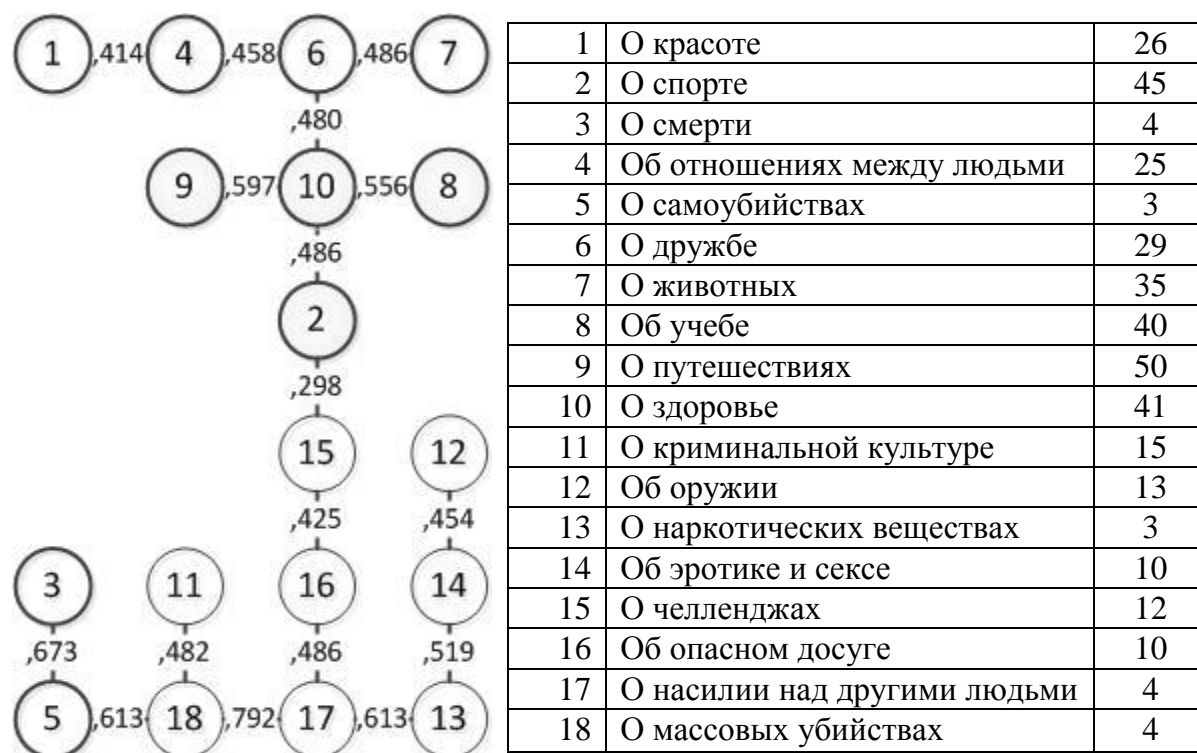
1 ,414 4 ,458 6 ,486 7
,480
9 ,597 10 ,556 8
,486
2
,298
15 12
,425 ,454
3 11 16 14
,673 ,482 ,486 ,519
5 ,613 18 ,792 17 ,613 13

| 1 | О красоте | 26 |
|---|---|---|
| 2 | О спорте | 45 |
| 3 | О смерти | 4 |
| 4 | Об отношениях между людьми | 25 |
| 5 | О самоубийствах | 3 |
| 6 | О дружбе | 29 |
| 7 | О животных | 35 |
| 8 | Об учебе | 40 |
| 9 | О путешествиях | 50 |
| 10 | О здоровье | 41 |
| 11 | О криминальной культуре | 15 |
| 12 | Об оружии | 13 |
| 13 | О наркотических веществах | 3 |
| 14 | Об эротике и сексе | 10 |
| 15 | О челленджах | 12 |
| 16 | Об опасном досуге | 10 |
| 17 | О насилии над другими людьми | 4 |
| 18 | О массовых убийствах | 4 |